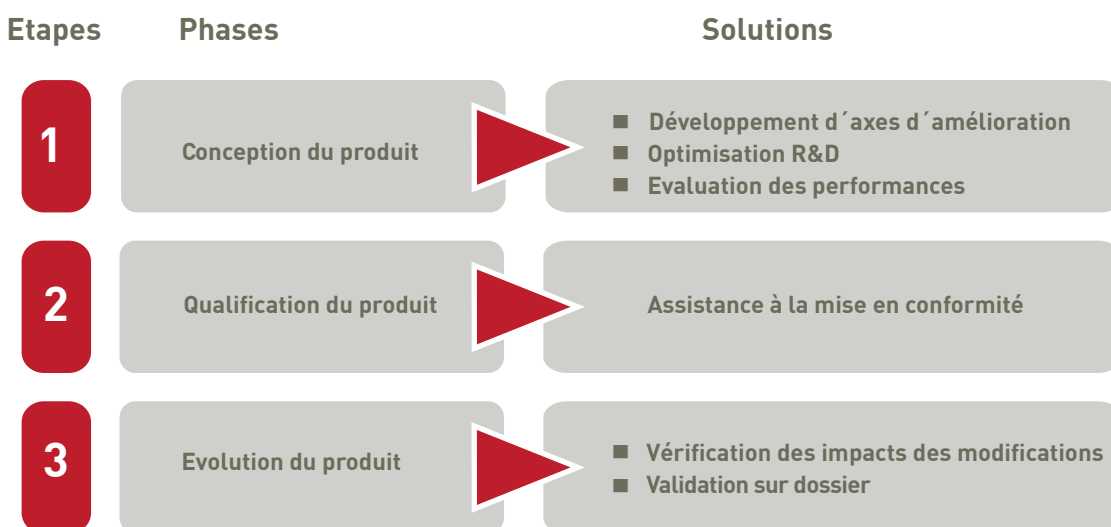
Etapes Phases Solutions

1

Conception du produit

- Développement d´axes d´amélioration
- Optimisation R&D
- Evaluation des performances

2

Qualification du produit

Assistance à la mise en conformité

3

Evolution du produit

- Vérification des impacts des modifications
- Validation sur dossier